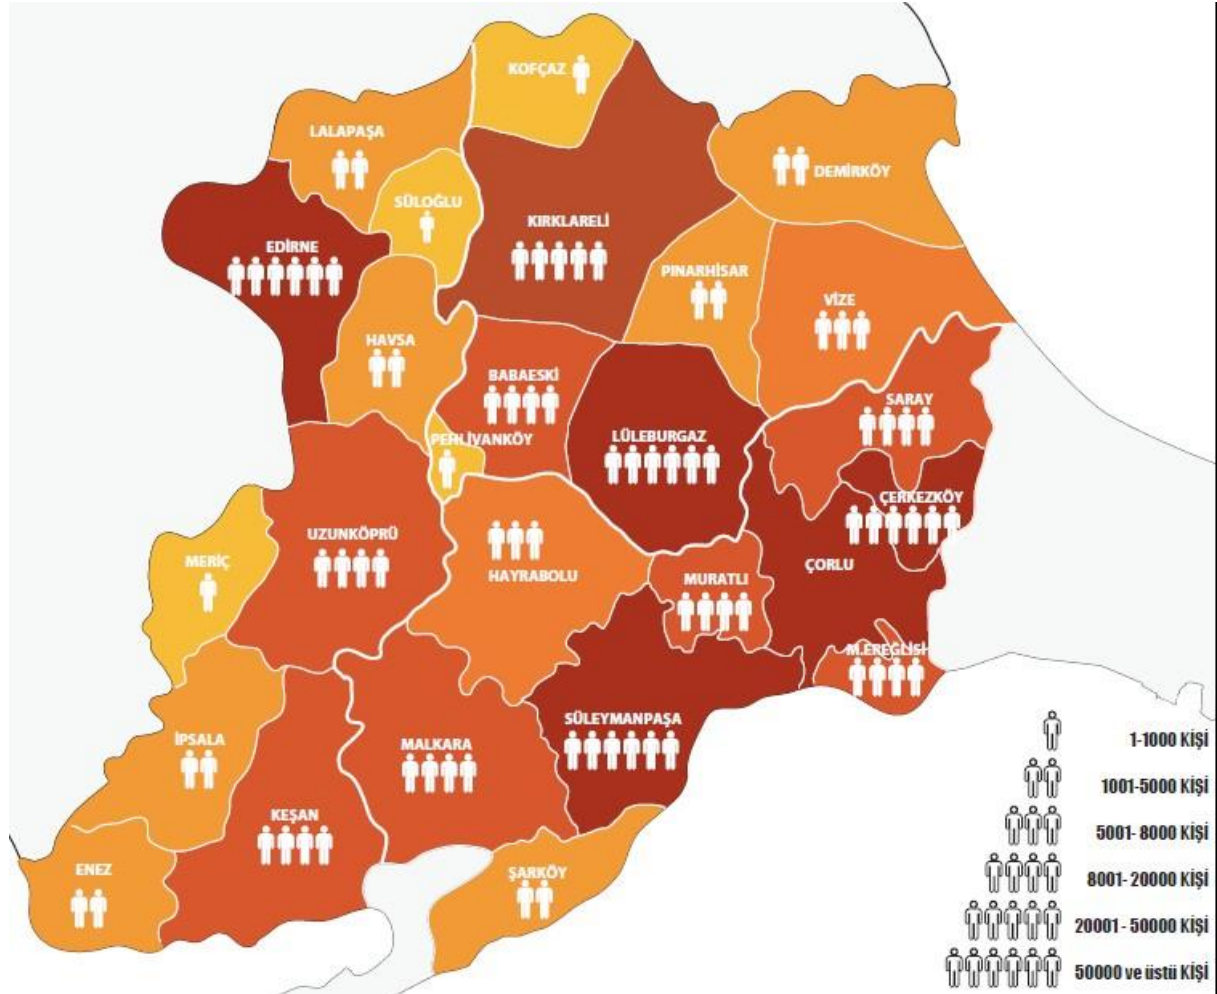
KOFÇAZ
LALAPAŞA
DEMİRKÖY
SÜLOĞLU
KIRKLARELİ
EDİRNE
PINARHİSAR
VİZE
HAVSA
BABAESKİ
SARAY
PEHLİVANKÖY
LÜLEBURGAZ
ÇERKEZKÖY
UZUNKÖPRÜ
MERİÇ
HAYRABOLU
MURATLI
ÇORLU
M.EREĞLİSİ
SÜLEYMANPAŞA
İPSALA
MALKARA
KEŞAN
ENEZ
ŞARKÖY

1-1000 KİŞİ
1001-5000 KİŞİ
5001- 8000 KİŞİ
8001- 20000 KİŞİ
20001 - 50000 KİŞİ
50000 ve üstü KİŞİ